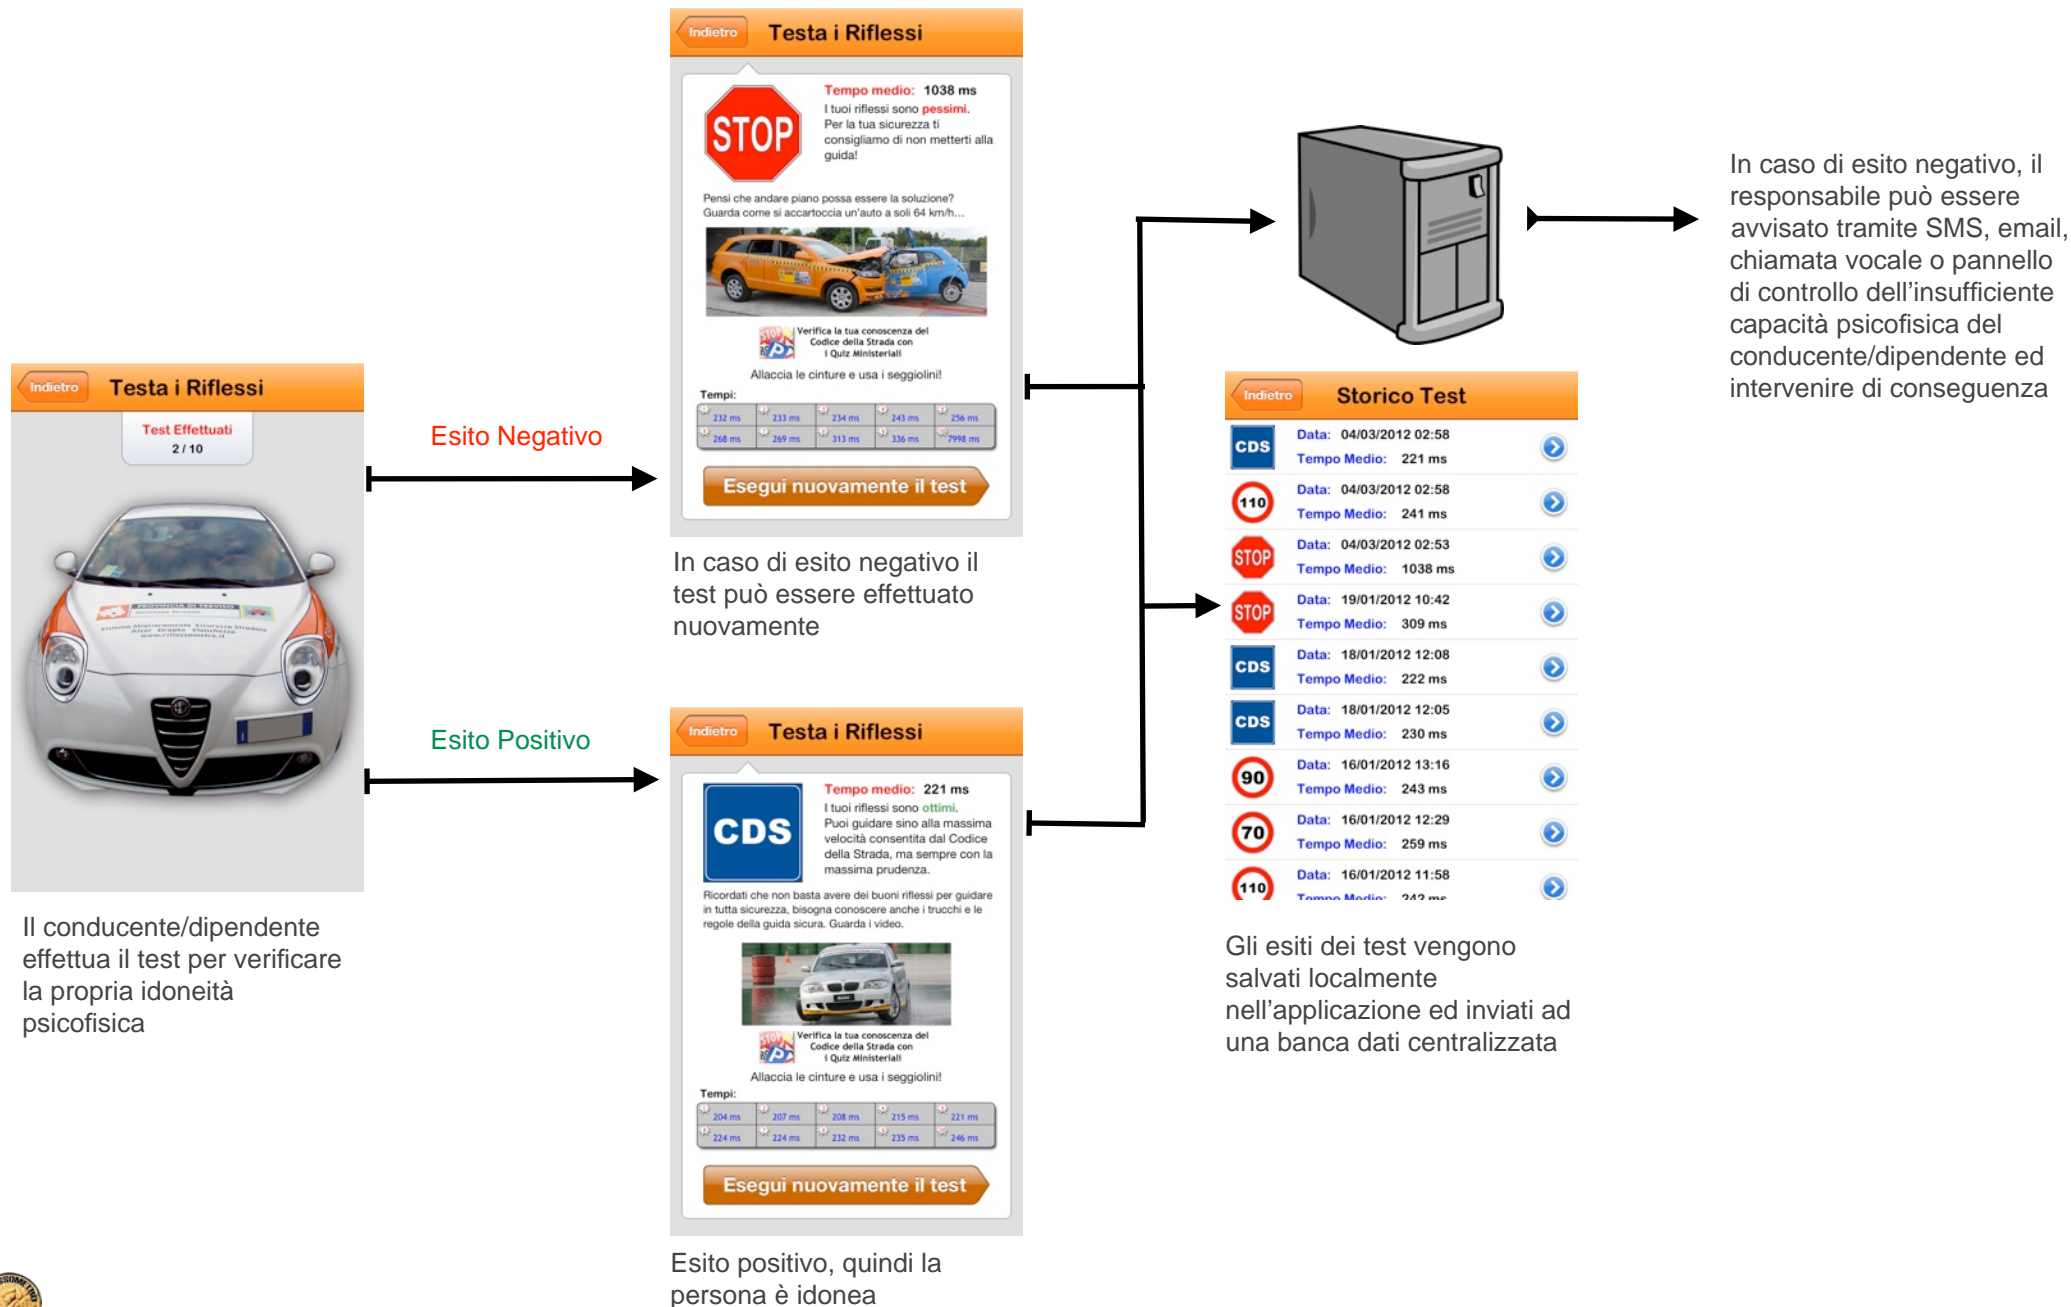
Indietro Testa i Riflessi

Test Effettuati
2 / 10

Il conducente/dipendente effettua il test per verificare la propria idoneità psicofisica

Esito Negativo

Esito Positivo

Indietro Testa i Riflessi

STOP

Tempo medio: 1038 ms
I tuoi riflessi sono pessimi.
Per la tua sicurezza ti consigliamo di non metterti alla guida!

Pensi che andare piano possa essere la soluzione? Guarda come si accartoccia un'auto a soli 64 km/h...

Verifica la tua conoscenza del Codice della Strada con i Quiz Ministeriali

Allaccia le cinture e usa i seggiolini!

Tempi:

| 232 ms | 233 ms | 234 ms | 243 ms | 256 ms |
|---|---|---|---|---|
| 268 ms | 269 ms | 313 ms | 336 ms | 7998 ms |

Esegui nuovamente il test

In caso di esito negativo il test può essere effettuato nuovamente

Indietro Testa i Riflessi

CDS

Tempo medio: 221 ms
I tuoi riflessi sono ottimi.
Puoi guidare sino alla massima velocità consentita dal Codice della Strada, ma sempre con la massima prudenza.

Ricordati che non basta avere dei buoni riflessi per guidare in tutta sicurezza, bisogna conoscere anche i trucchi e le regole della guida sicura. Guarda i video.

Verifica la tua conoscenza del Codice della Strada con i Quiz Ministeriali

Allaccia le cinture e usa i seggiolini!

Tempi:

| 204 ms | 207 ms | 208 ms | 215 ms | 221 ms |
|---|---|---|---|---|
| 224 ms | 224 ms | 232 ms | 235 ms | 246 ms |

Esegui nuovamente il test

Esito positivo, quindi la persona è idonea

Indietro Storico Test

| | |
|---|---|
| CDS | Data: 04/03/2012 02:58 Tempo Medio: 221 ms |
| 110 | Data: 04/03/2012 02:58 Tempo Medio: 241 ms |
| STOP | Data: 04/03/2012 02:53 Tempo Medio: 1038 ms |
| STOP | Data: 19/01/2012 10:42 Tempo Medio: 309 ms |
| CDS | Data: 18/01/2012 12:08 Tempo Medio: 222 ms |
| CDS | Data: 18/01/2012 12:05 Tempo Medio: 230 ms |
| 90 | Data: 16/01/2012 13:16 Tempo Medio: 243 ms |
| 70 | Data: 16/01/2012 12:29 Tempo Medio: 259 ms |
| 110 | Data: 16/01/2012 11:58 Tempo Medio: 242 ms |

Gli esiti dei test vengono salvati localmente nell'applicazione ed inviati ad una banca dati centralizzata

In caso di esito negativo, il responsabile può essere avvisato tramite SMS, email, chiamata vocale o pannello di controllo dell'insufficiente capacità psicofisica del conducente/dipendente ed intervenire di conseguenza